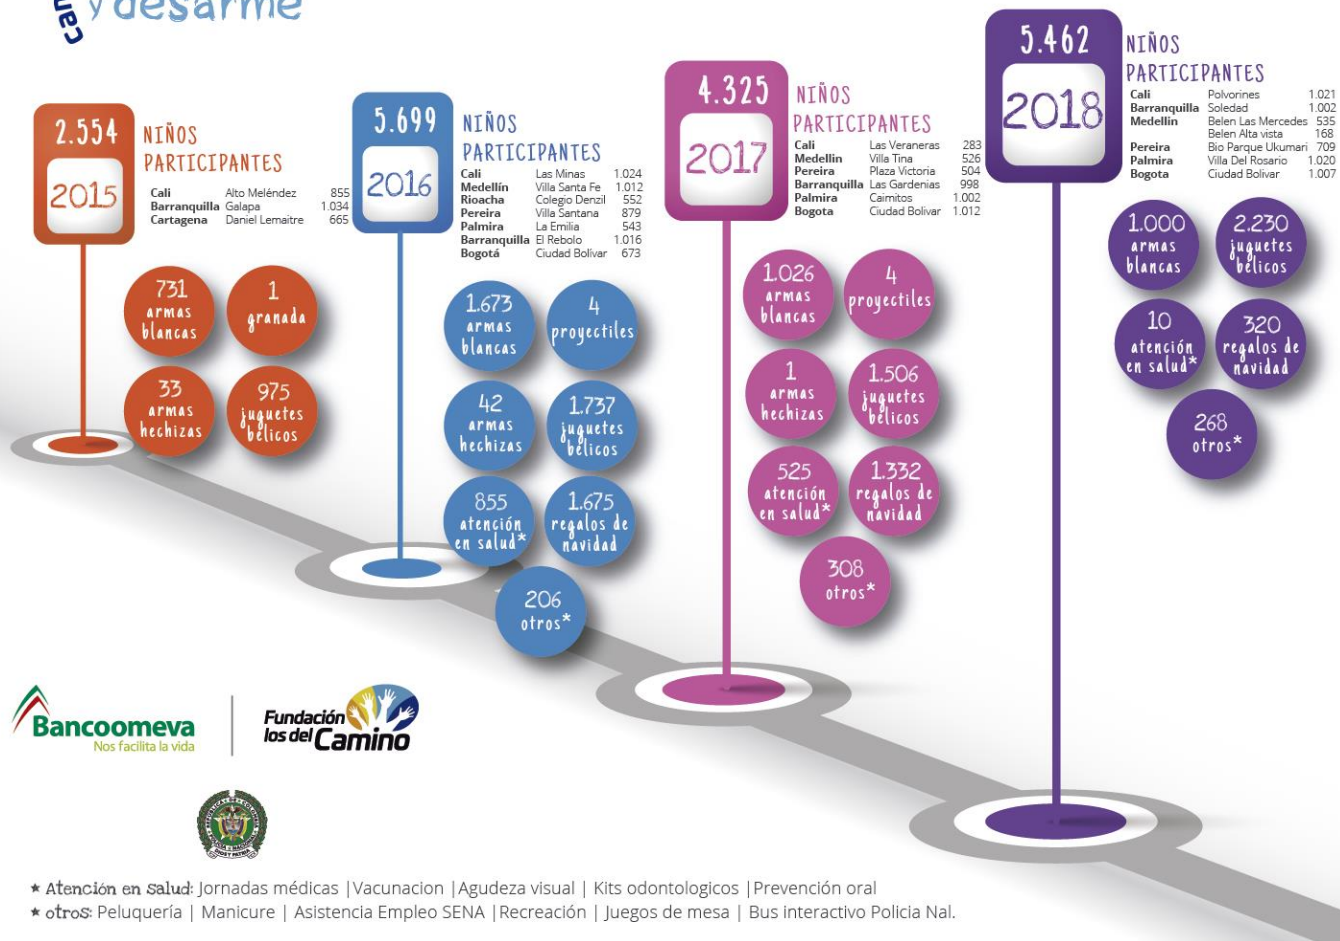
ca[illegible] y desarme

2.554 NIÑOS PARTICIPANTES

2015

| | | |
|---|---|---|
| Cali | Alto Meléndez | 855 |
| Barranquilla | Galapa | 1.034 |
| Cartagena | Daniel Lemaitre | 665 |

731 armas blancas

1 granada

33 armas hechizas

975 juguetes bélicos

5.699 NIÑOS PARTICIPANTES

2016

| | | |
|---|---|---|
| Cali | Las Minas | 1.024 |
| Medellín | Villa Santa Fe | 1.012 |
| Rioacha | Colegio Denzil | 552 |
| Pereira | Villa Santana | 879 |
| Palmira | La Emilia | 543 |
| Barranquilla | El Rebolo | 1.016 |
| Bogotá | Ciudad Bolivar | 673 |

1.673 armas blancas

4 proyectiles

42 armas hechizas

1.737 juguetes bélicos

855 atención en salud*

1.675 regalos de navidad

206 otros*

4.325 NIÑOS PARTICIPANTES

2017

| | | |
|---|---|---|
| Cali | Las Veraneras | 283 |
| Medellin | Villa Tina | 526 |
| Pereira | Plaza Victoria | 504 |
| Barranquilla | Las Gardenias | 998 |
| Palmira | Caimitos | 1.002 |
| Bogota | Ciudad Bolivar | 1.012 |

1.026 armas blancas

4 proyectiles

1 armas hechizas

1.506 juguetes bélicos

525 atención en salud*

1.332 regalos de navidad

308 otros*

5.462 NIÑOS PARTICIPANTES

2018

| | | |
|---|---|---|
| Cali | Polvorines | 1.021 |
| Barranquilla | Soledad | 1.002 |
| Medellin | Belen Las Mercedes | 535 |
| | Belen Alta vista | 168 |
| Pereira | Bio Parque Ukumari | 709 |
| Palmira | Villa Del Rosario | 1.020 |
| Bogota | Ciudad Bolivar | 1.007 |

1.000 armas blancas

2.230 juguetes bélicos

10 atención en salud*

320 regalos de navidad

268 otros*

Bancoomeva Nos facilita la vida

Fundación los del Camino

* Atención en salud: Jornadas médicas |Vacunacion |Agudeza visual | Kits odontologicos |Prevención oral
* otros: Peluquería | Manicure | Asistencia Empleo SENA |Recreación | Juegos de mesa | Bus interactivo Policia Nal.